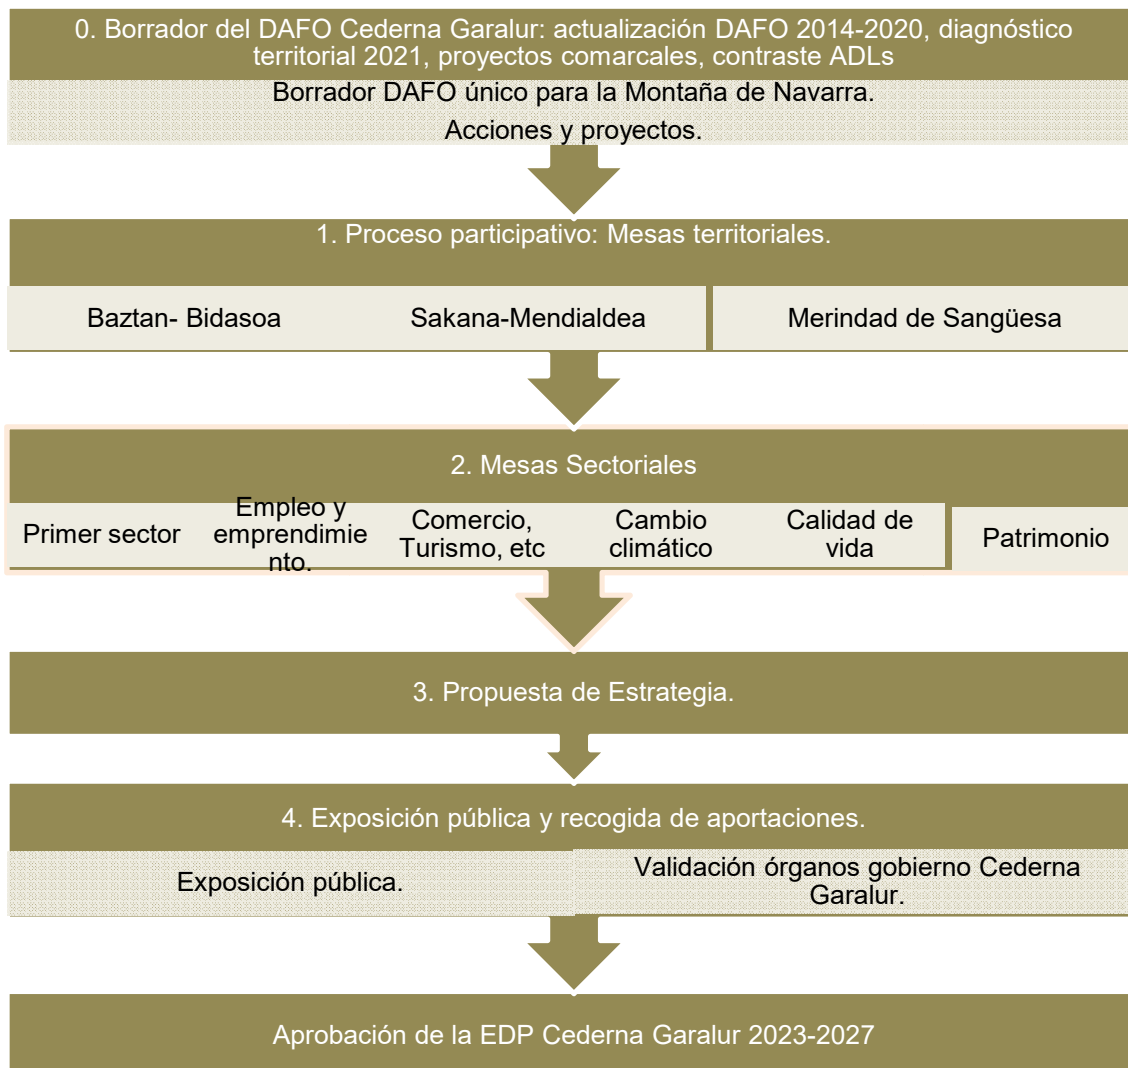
0. Borrador del DAFO Cederna Garalur: actualización DAFO 2014-2020, diagnóstico territorial 2021, proyectos comarcales, contraste ADLs

Borrador DAFO único para la Montaña de Navarra.

Acciones y proyectos.

1. Proceso participativo: Mesas territoriales.

Baztan- Bidasoa

Sakana-Mendialdea

Merindad de Sangüesa

2. Mesas Sectoriales

Primer sector

Empleo y emprendimiento.

Comercio, Turismo, etc

Cambio climático

Calidad de vida

Patrimonio

3. Propuesta de Estrategia.

4. Exposición pública y recogida de aportaciones.

Exposición pública.

Validación órganos gobierno Cederna Garalur.

Aprobación de la EDP Cederna Garalur 2023-2027